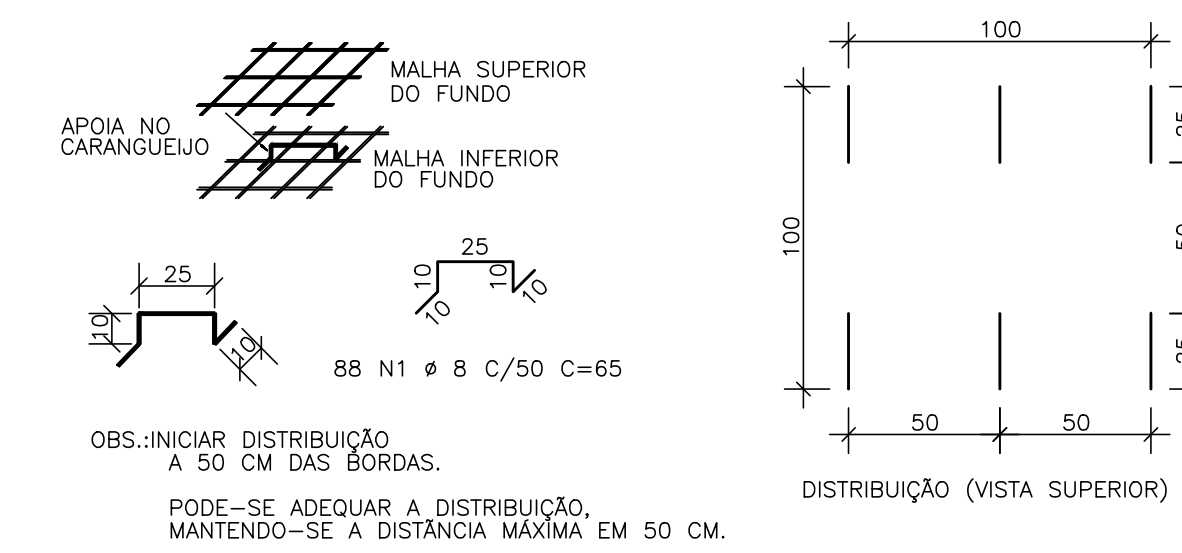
MALHA SUPERIOR DO FUNDO

APOIA NO CARANGUEIJO

MALHA INFERIOR DO FUNDO

25

10

10

25

10

10

10

10

88 N1 ø 8 C/50 C=65

OBS.:INICIAR DISTRIBUIÇÃO A 50 CM DAS BORDAS.

PODE-SE ADEQUAR A DISTRIBUIÇÃO, MANTENDO-SE A DISTÂNCIA MÁXIMA EM 50 CM.

100

100

25

50

25

50

50

DISTRIBUIÇÃO (VISTA SUPERIOR)